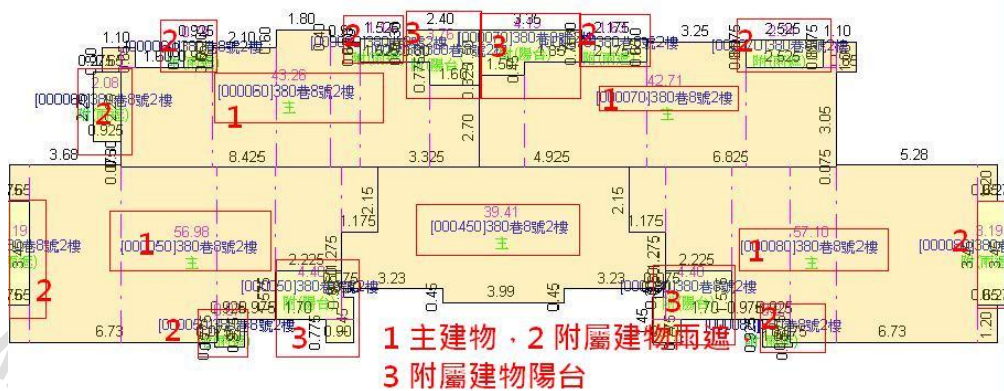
1.10 0.925 2.10 1.80 1.525 2.40 3.35 2.175 3.25 2.525 1.10

2 2 3 3 2 2

[000060]380巷8號2樓 [000070]380巷8號2樓

43.26 42.71

1 1

主 主

2.08 0.925 1.62 1.59

2 2.70 3.05

3.68 8.425 3.325 4.925 6.825 5.28

2.15 2.15

1.175 1.175

56.98 39.41 57.10

[000050]380巷8號2樓 [000450]380巷8號2樓 [000080]380巷8號2樓

1 1

主 主 主

2 2

2.225 2.225

3.23 3.23

0.45 3.99 0.45

1.70 1.70

6.73 6.73

2 3 3 2

1 主建物，2 附屬建物雨遮

3 附屬建物陽台